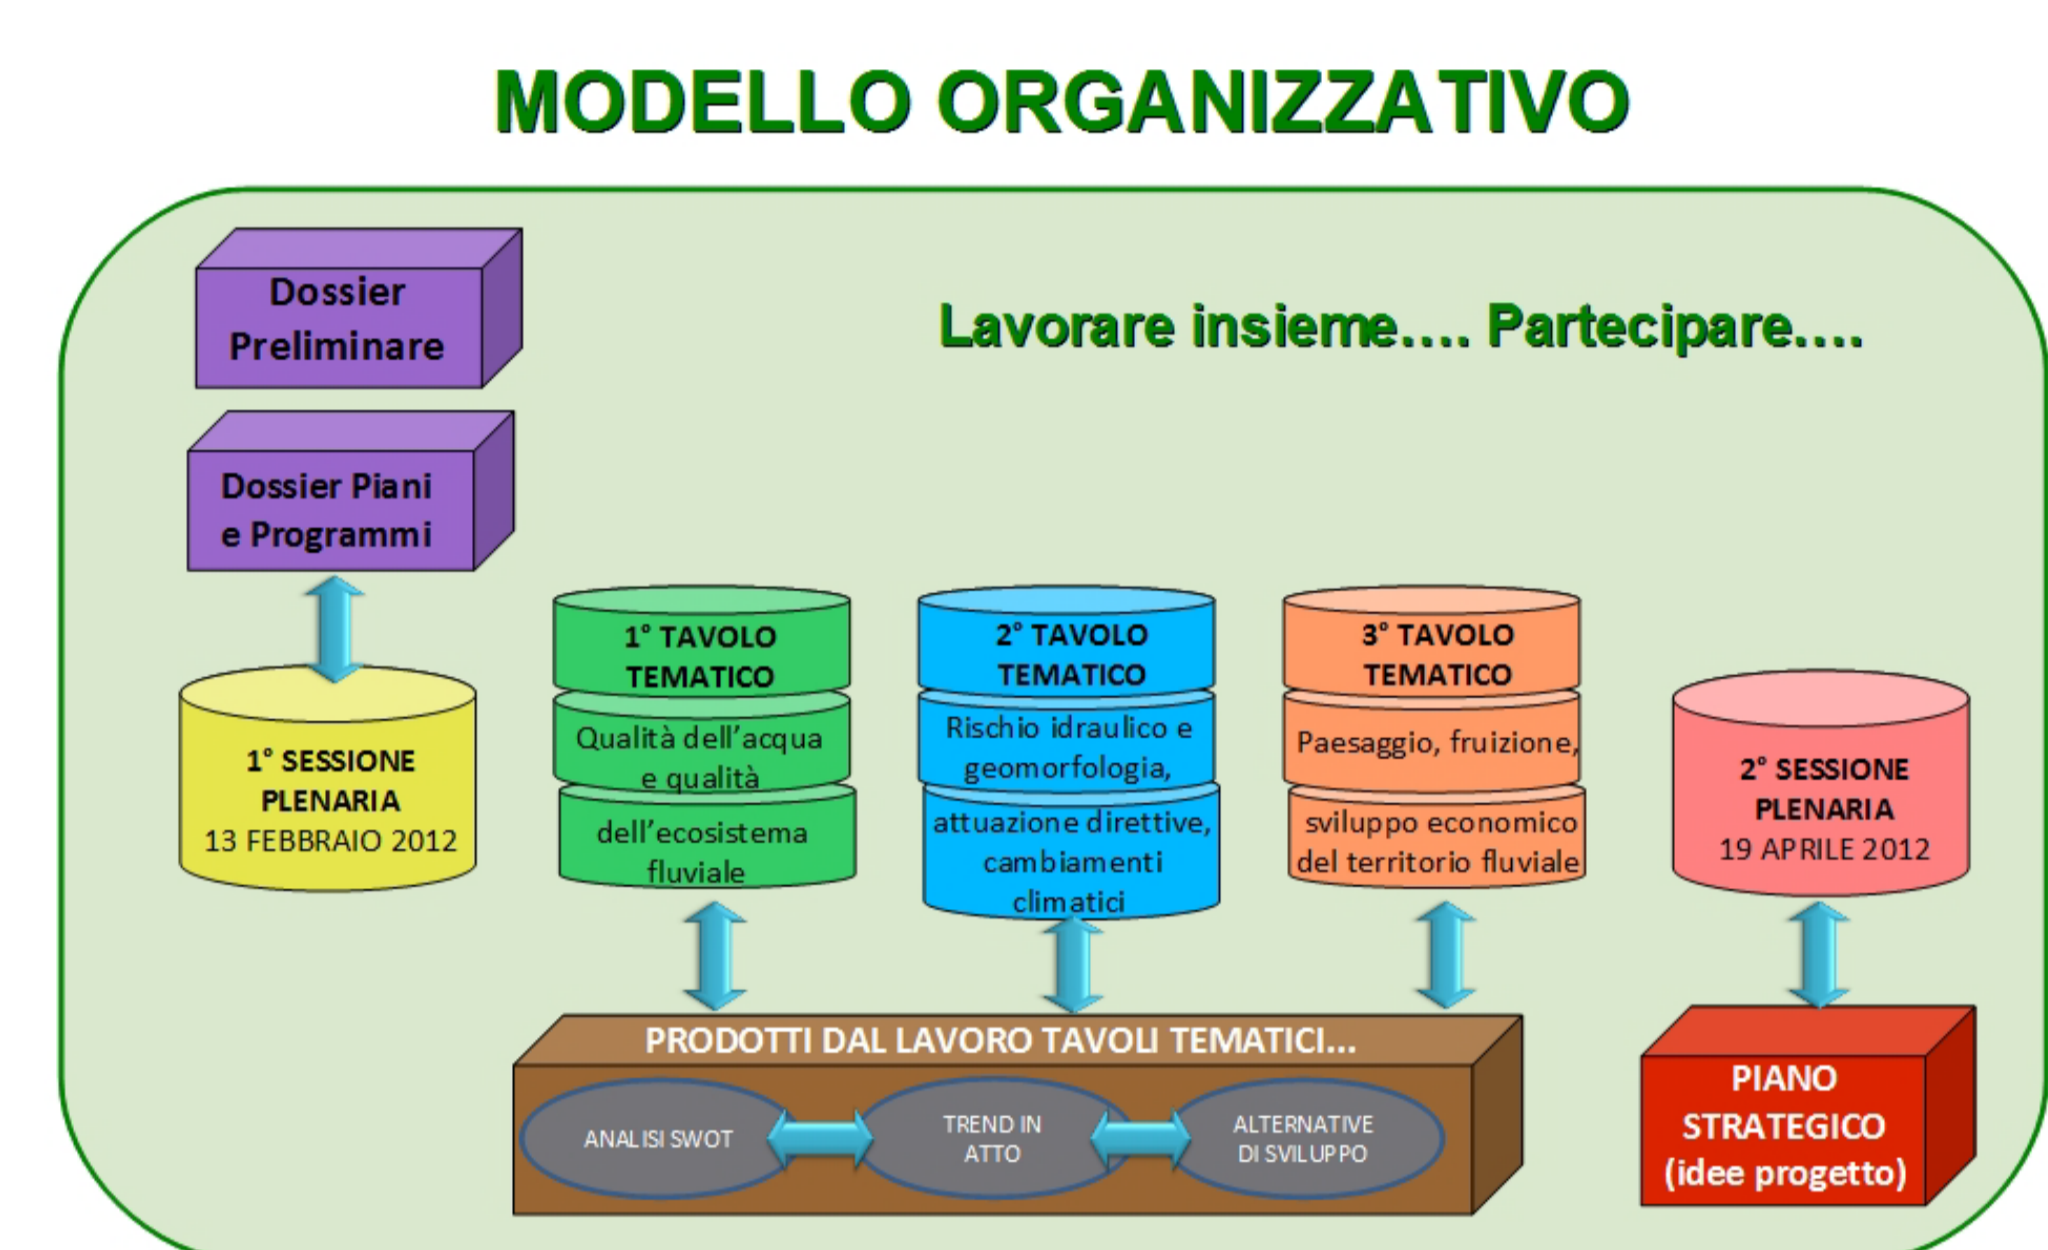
MODELLO ORGANIZZATIVO

Dossier Preliminare

Dossier Piani e Programmi

Lavorare insieme…. Partecipare….

1° SESSIONE PLENARIA
13 FEBBRAIO 2012

1° TAVOLO TEMATICO
Qualità dell'acqua e qualità dell'ecosistema fluviale

2° TAVOLO TEMATICO
Rischio idraulico e geomorfologia, attuazione direttive, cambiamenti climatici

3° TAVOLO TEMATICO
Paesaggio, fruizione, sviluppo economico del territorio fluviale

2° SESSIONE PLENARIA
19 APRILE 2012

PRODOTTI DAL LAVORO TAVOLI TEMATICI…
ANALISI SWOT
TREND IN ATTO
ALTERNATIVE DI SVILUPPO

PIANO STRATEGICO
(idee progetto)